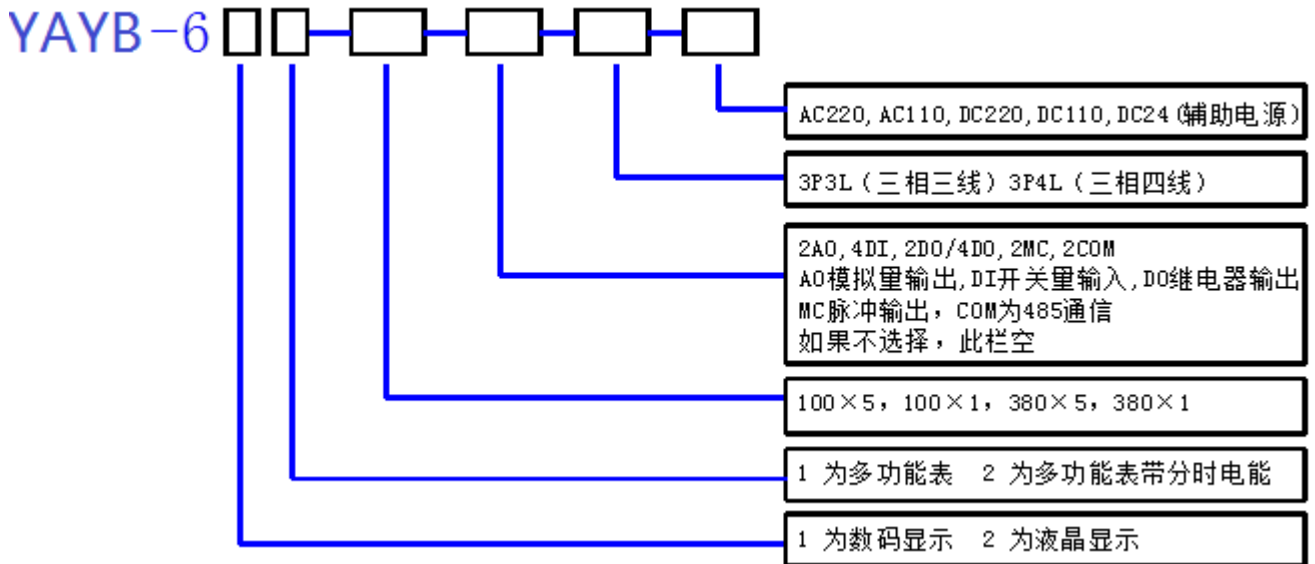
YAYB-6

AC220, AC110, DC220, DC110, DC24(辅助电源)

3P3L（三相三线）3P4L（三相四线）

2AO, 4DI, 2DO/4DO, 2MC, 2COM
AO模拟量输出, DI开关量输入, DO继电器输出
MC脉冲输出，COM为485通信
如果不选择，此栏空

100×5，100×1，380×5，380×1

1 为多功能表 2 为多功能表带分时电能

1 为数码显示 2 为液晶显示